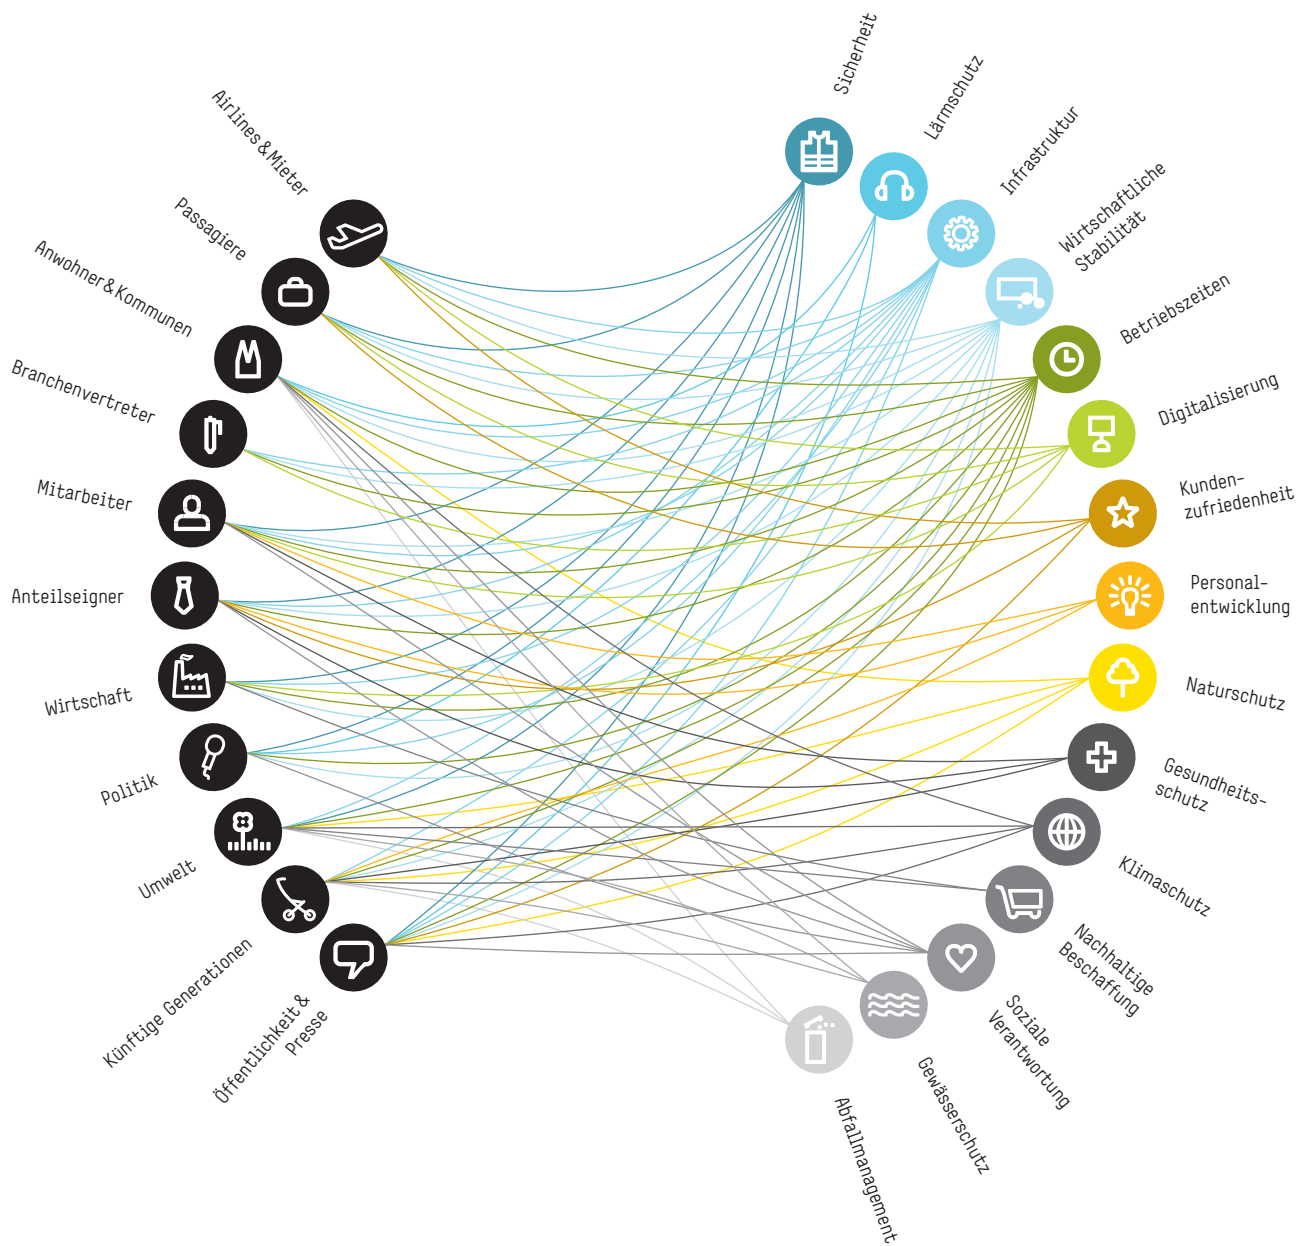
Airlines & Mieter
Passagiere
Anwohner & Kommunen
Branchenvertreter
Mitarbeiter
Anteilseigner
Wirtschaft
Politik
Umwelt
Künftige Generationen
Öffentlichkeit & Presse

Sicherheit
Lärmschutz
Infrastruktur
Wirtschaftliche Stabilität
Betriebszeiten
Digitalisierung
Kunden-zufriedenheit
Personal-entwicklung
Naturschutz
Gesundheits-schutz
Klimaschutz
Nachhaltige Beschaffung
Soziale Verantwortung
Gewässerschutz
Abfallmanagement